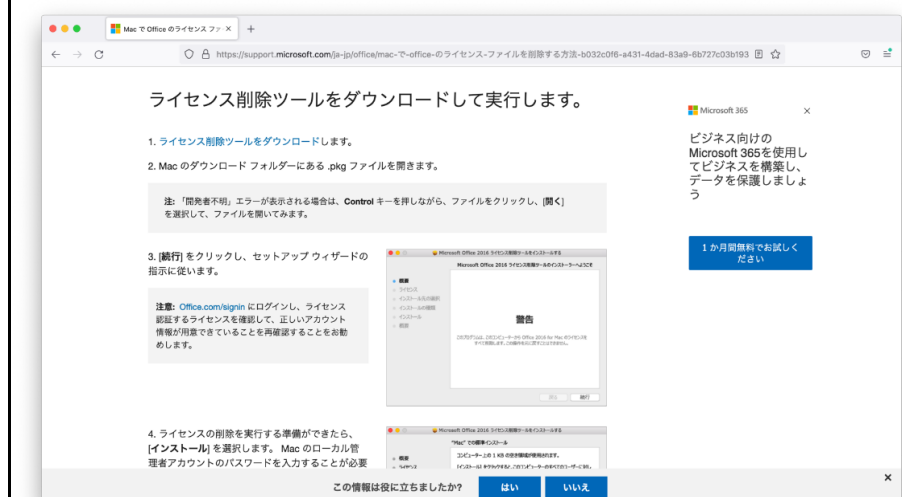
Mac で Office のライセンス ファ ×

https://support.microsoft.com/ja-jp/office/mac-で-office-のライセンス-ファイルを削除する方法-b032c0f6-a431-4dad-83a9-6b727c03b193

ライセンス削除ツールをダウンロードして実行します。

1. ライセンス削除ツールをダウンロードします。

2. Mac のダウンロード フォルダーにある .pkg ファイルを開きます。

注: 「開発者不明」エラーが表示される場合は、Control キーを押しながら、ファイルをクリックし、[開く] を選択して、ファイルを開いてみます。

3. [続行] をクリックし、セットアップ ウィザードの指示に従います。

注意: Office.com/signin にログインし、ライセンス認証するライセンスを確認して、正しいアカウント情報が用意できていることを再確認することをお勧めします。

Microsoft Office 2016 ライセンス削除ツールをインストールする

Microsoft Office 2016 ライセンス削除ツールのインストーラーへようこそ

概要
ライセンス
インストール先の選択
インストールの種類
インストール
概要

警告

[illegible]

戻る 続行

4. ライセンスの削除を実行する準備ができたら、[インストール] を選択します。 Mac のローカル管理者アカウントのパスワードを入力することが必要

Microsoft Office 2016 ライセンス削除ツールをインストールする

"Mac" での標準インストール

概要
ライセンス

コンピューター上の 1 KB の領域が使用されます。
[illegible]

Microsoft 365

×

ビジネス向けの Microsoft 365を使用してビジネスを構築し、データを保護しましょう

1 か月間無料でお試しください

この情報は役に立ちましたか?

はい

いいえ

×